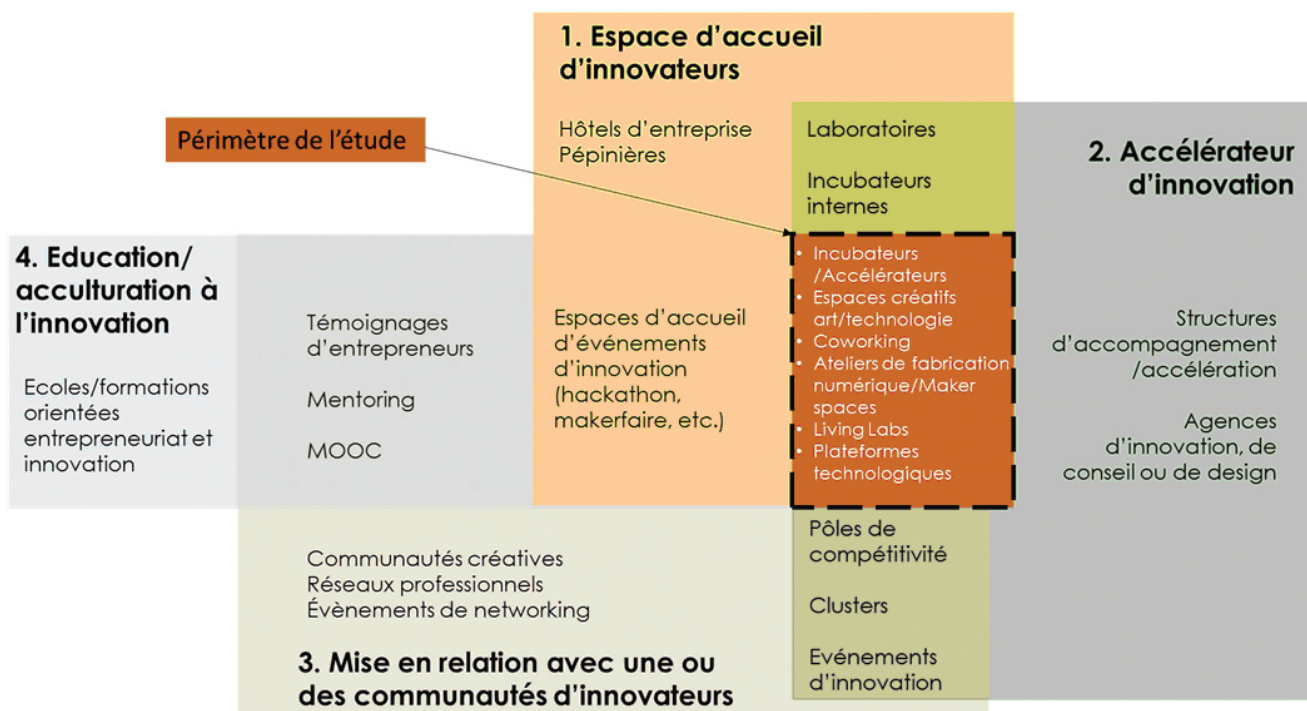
1. Espace d'accueil d'innovateurs

Périmètre de l'étude

Hôtels d'entreprise
Pépinières

Laboratoires

Incubateurs internes

2. Accélérateur d'innovation

4. Education/ acculturation à l'innovation

Ecoles/formations orientées entrepreneuriat et innovation

Témoignages d'entrepreneurs

Mentoring

MOOC

Espaces d'accueil d'événements d'innovation (hackathon, makerfaire, etc.)

• Incubateurs /Accélérateurs
• Espaces créatifs art/technologie
• Coworking
• Ateliers de fabrication numérique/Maker spaces
• Living Labs
• Plateformes technologiques

Structures d'accompagnement /accélération

Agences d'innovation, de conseil ou de design

Communautés créatives
Réseaux professionnels
Évènements de networking

Pôles de compétitivité

Clusters

Evénements d'innovation

3. Mise en relation avec une ou des communautés d'innovateurs